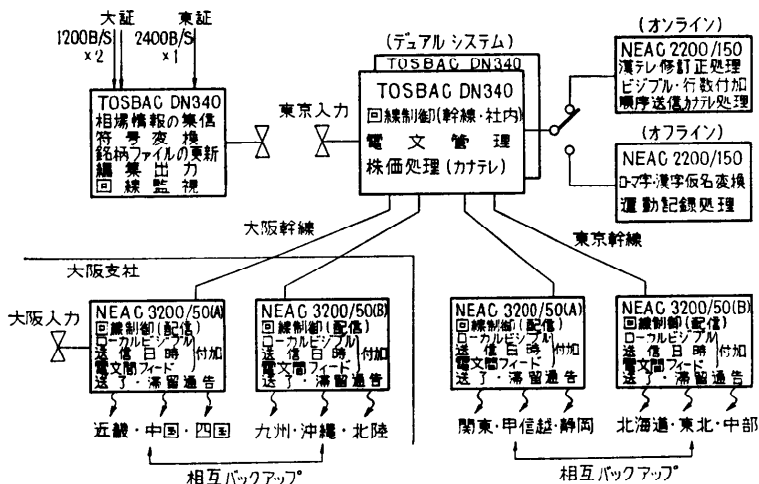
大証　東証
1200B/S ×2　2400B/S ×1

TOSBAC DN340
相場情報の集信
符号変換
銘柄ファイルの更新
編集出力
回線監視

東京入力

(デュアル システム)
TOSBAC DN340
TOSBAC DN340
回線制御(幹線・社内)
電文管理
株価処理(カナテレ)

(オンライン)
NEAC 2200/150
漢テレ修訂正処理
ビジブル・行数付加
順序送信カナテレ処理

(オフライン)
NEAC 2200/150
ローマ字漢字仮名変換
運動記録処理

大阪幹線
東京幹線
大阪支社

大阪入力

NEAC 3200/50(A)
回線制御(配信)
ローカルビジブル
送信日時 付加
電文間フィード
送了・滞留通告

NEAC 3200/50(B)
回線制御(配信)
ローカルビジブル
送信日時 付加
電文間フィード
送了・滞留通告

NEAC 3200/50(A)
回線制御(配信)
ローカルビジブル
送信日時 付加
電文間フィード
送了・滞留通告

NEAC 3200/50(B)
回線制御(配信)
ローカルビジブル
送信日時 付加
電文間フィード
送了・滞留通告

近畿・中国・四国
九州・沖縄・北陸
関東・甲信越・静岡
北海道・東北・中部

相互バックアップ
相互バックアップ